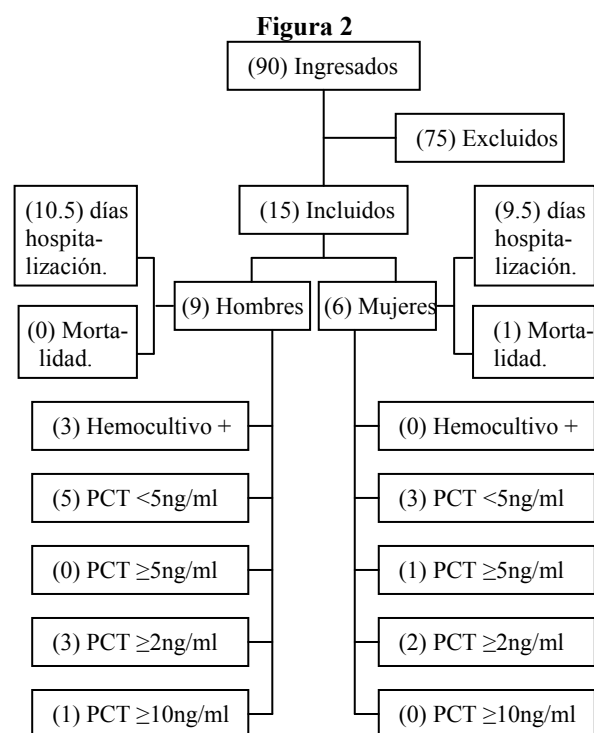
Figura 2

(90) Ingresados

(75) Excluidos

(15) Incluidos

(10.5) días hospitalización.

(0) Mortalidad.

(9) Hombres

(6) Mujeres

(9.5) días hospitalización.

(1) Mortalidad.

(3) Hemocultivo +

(5) PCT <5ng/ml

(0) PCT ≥5ng/ml

(3) PCT ≥2ng/ml

(1) PCT ≥10ng/ml

(0) Hemocultivo +

(3) PCT <5ng/ml

(1) PCT ≥5ng/ml

(2) PCT ≥2ng/ml

(0) PCT ≥10ng/ml